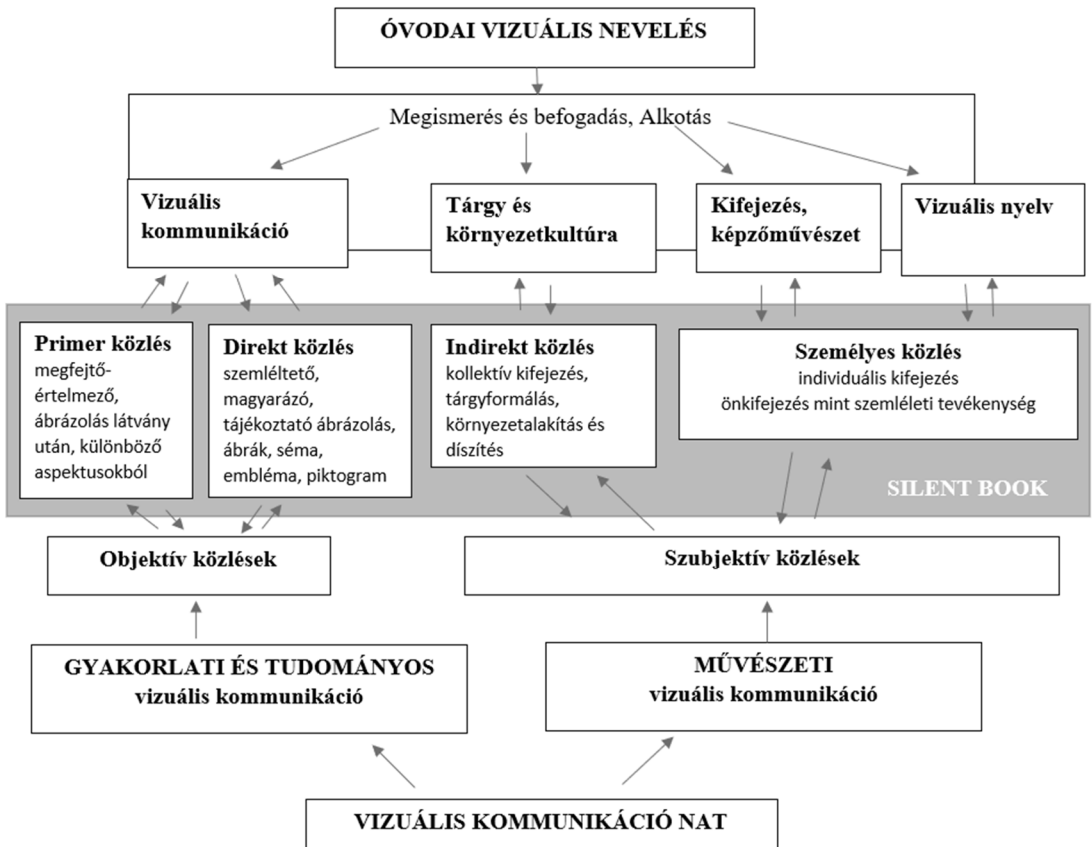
ÓVODAI VIZUÁLIS NEVELÉS

Megismerés és befogadás, Alkotás

Vizuális kommunikáció

Tárgy és környezetkultúra

Kifejezés, képzőművészet

Vizuális nyelv

Primer közlés
megfejtő-értelmező, ábrázolás látvány után, különböző aspektusokból

Direkt közlés
szemléltető, magyarázó, tájékoztató ábrázolás, ábrák, séma, embléma, piktogram

Indirekt közlés
kollektív kifejezés, tárgyformálás, környezetalakítás és díszítés

Személyes közlés
individuális kifejezés
önkifejezés mint szemléleti tevékenység

SILENT BOOK

Objektív közlések

Szubjektív közlések

GYAKORLATI ÉS TUDOMÁNYOS
vizuális kommunikáció

MŰVÉSZETI
vizuális kommunikáció

VIZUÁLIS KOMMUNIKÁCIÓ NAT